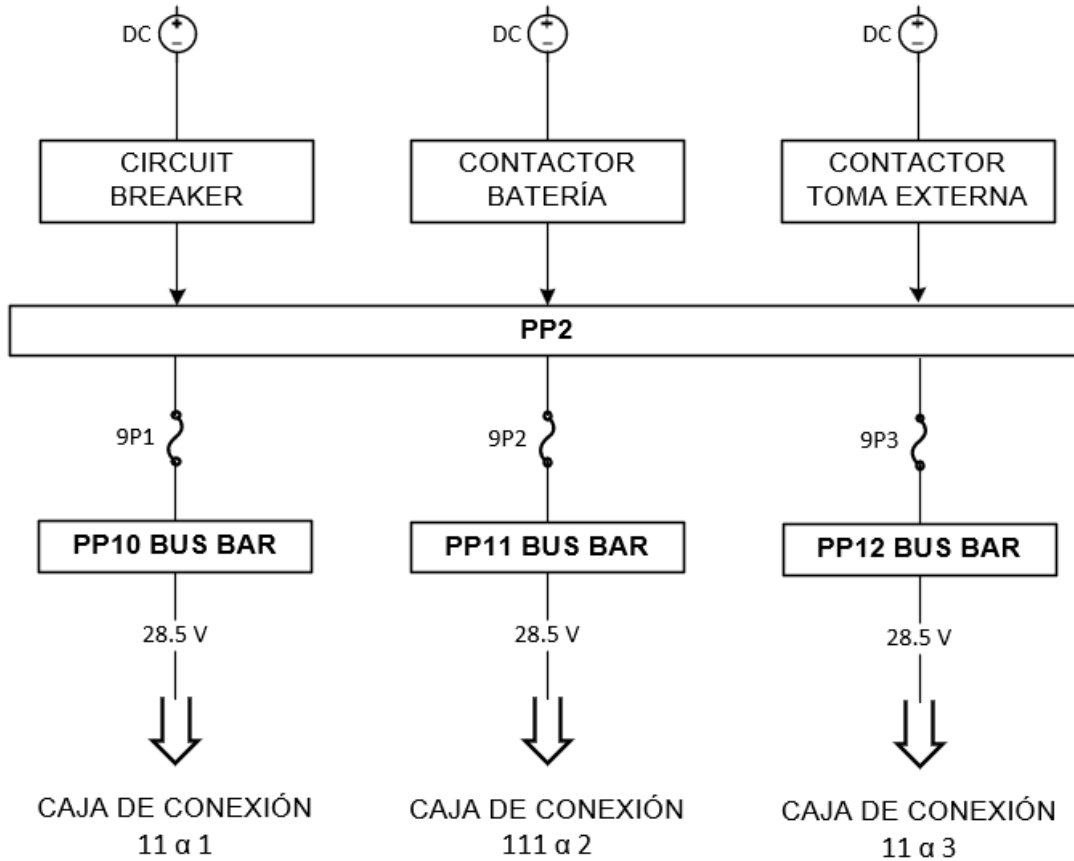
DC

DC

DC

CIRCUIT BREAKER

CONTACTOR BATERÍA

CONTACTOR TOMA EXTERNA

PP2

9P1

9P2

9P3

PP10 BUS BAR

PP11 BUS BAR

PP12 BUS BAR

28.5 V

28.5 V

28.5 V

CAJA DE CONEXIÓN 11 α 1

CAJA DE CONEXIÓN 111 α 2

CAJA DE CONEXIÓN 11 α 3